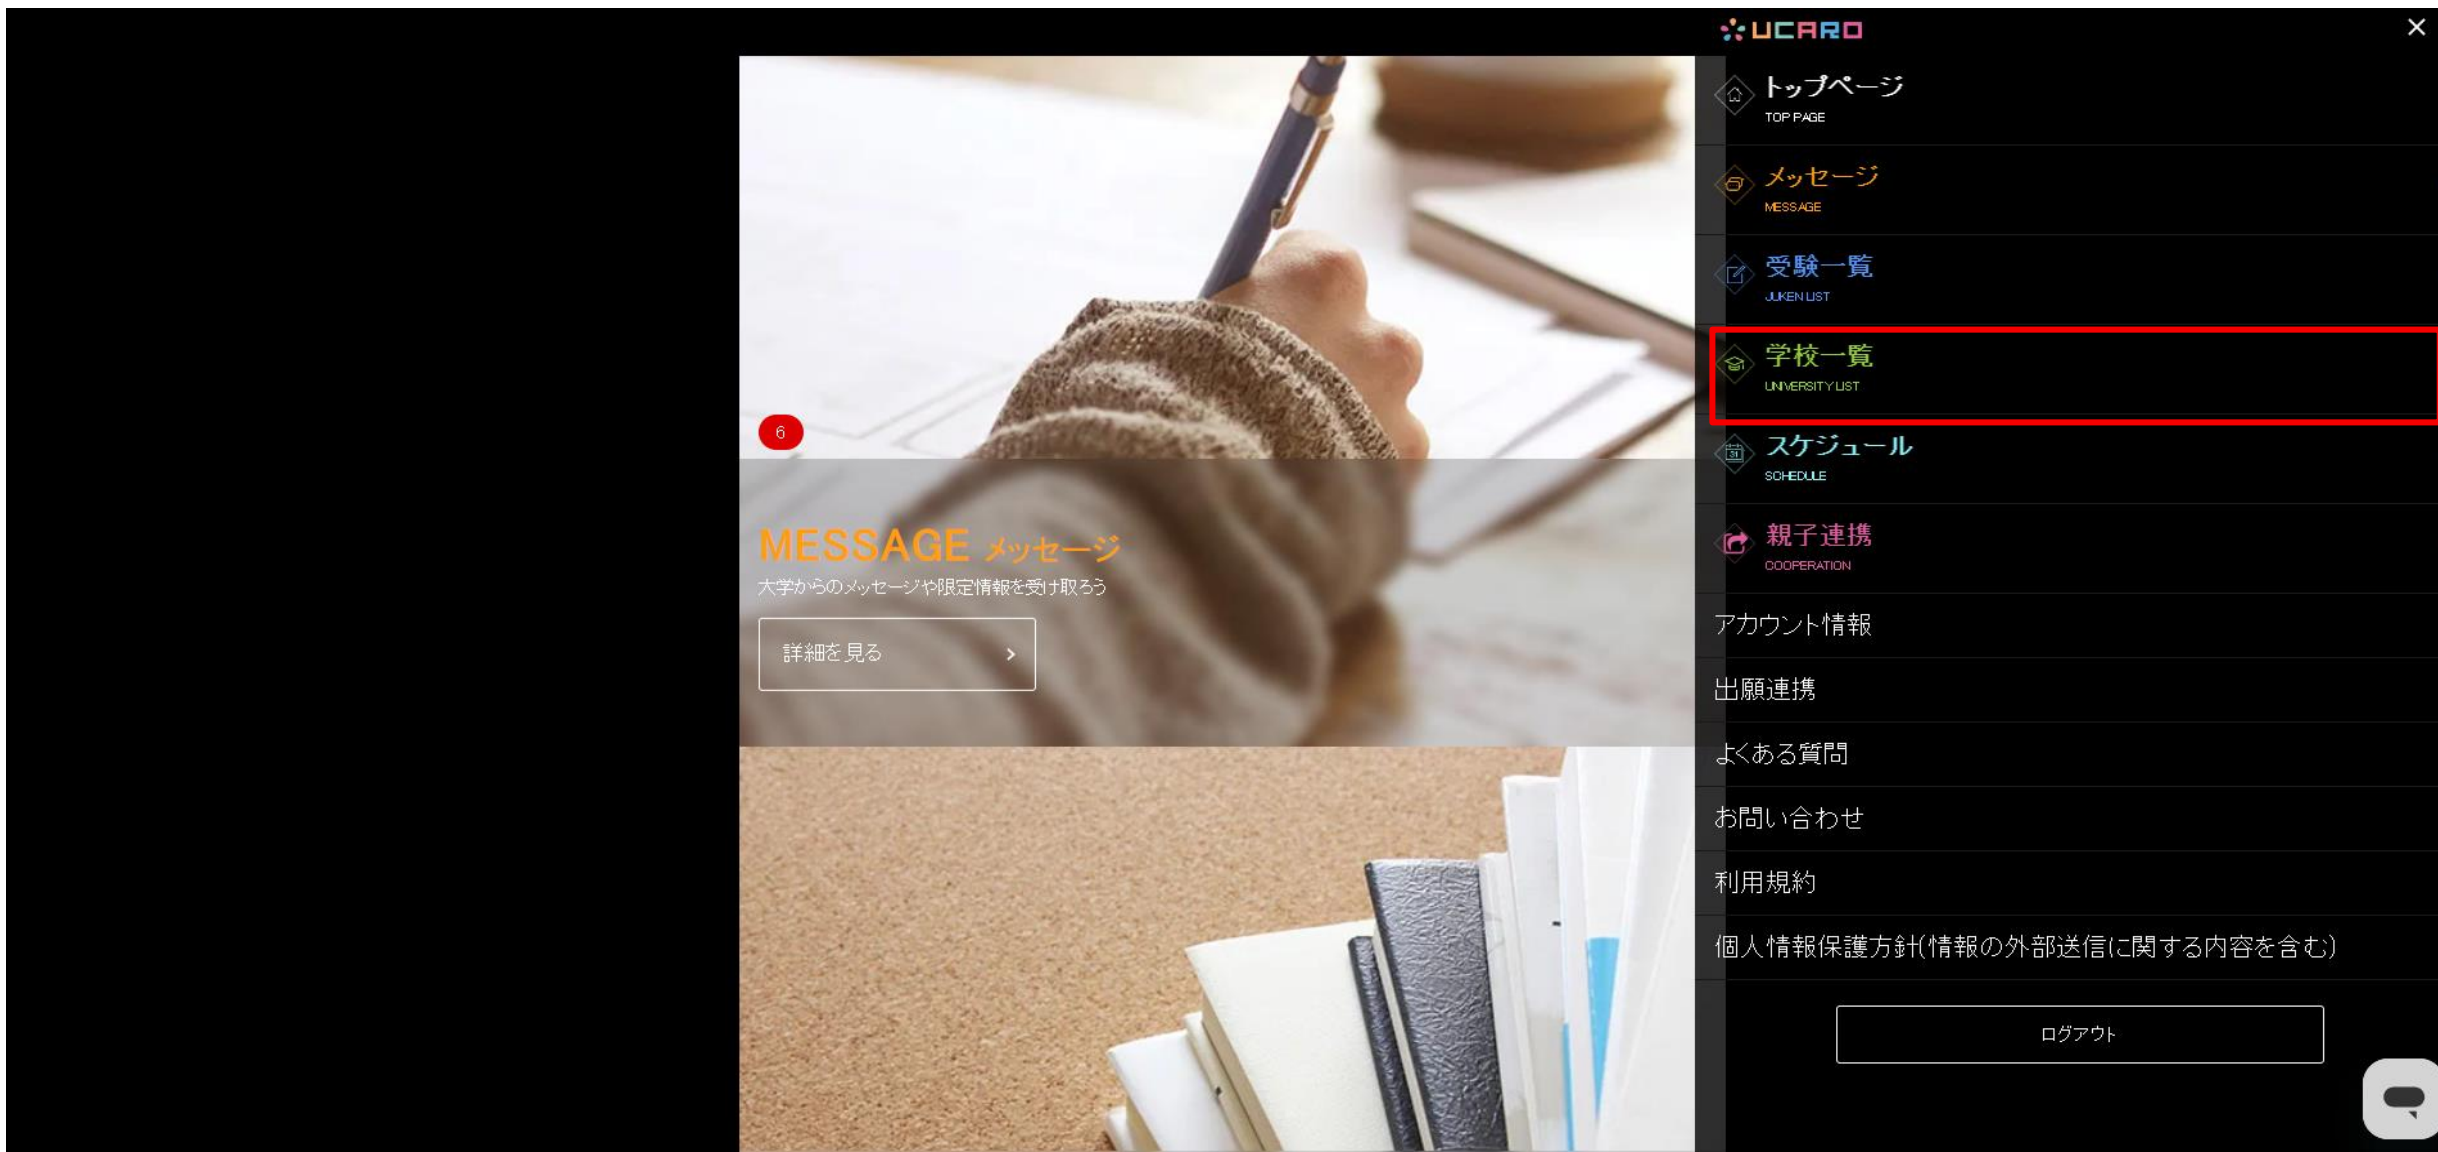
6

MESSAGE メッセージ

大学からのメッセージや限定情報を受け取ろう

詳細を見る ›

UCARO

×

トップページ
TOP PAGE

メッセージ
MESSAGE

受験一覧
JUKEN LIST

学校一覧
UNIVERSITY LIST

スケジュール
SCHEDULE

親子連携
COOPERATION

アカウント情報

出願連携

よくある質問

お問い合わせ

利用規約

個人情報保護方針(情報の外部送信に関する内容を含む)

ログアウト